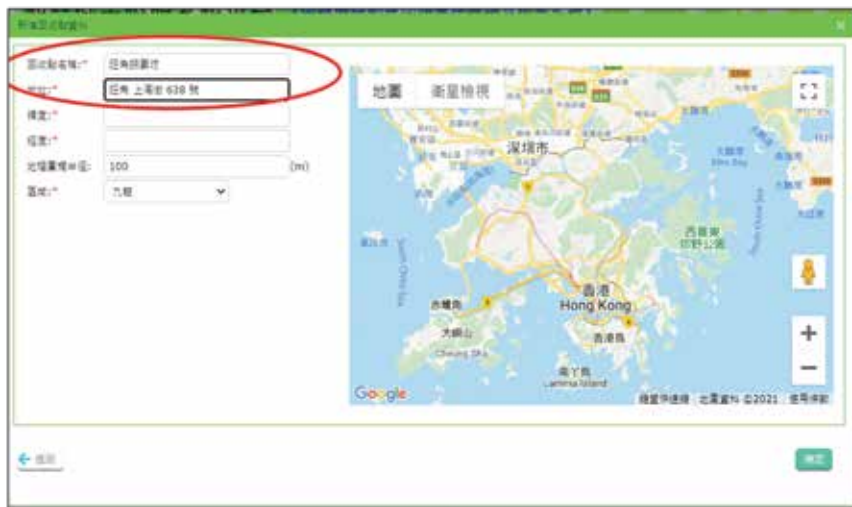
新增定位點

定位點名稱:* 旺角辦事處
地址:* 旺角 上海街 638 號
緯度:*
經度:*
允許offset範圍: 100 (m)
區域:* 九龍

地圖 衛星檢視
深圳市
香港
Hong Kong
大嶼山
南丫島
Lamma Island
長洲島
香港島
西貢東
Google
鍵盤快捷鍵 地圖資料 ©2021 使用條款

返回
確定